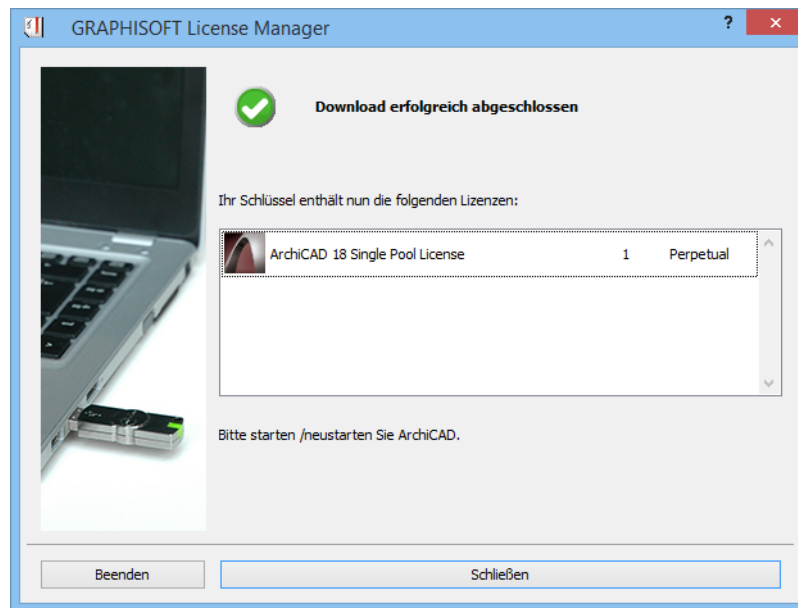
GRAPHISOFT License Manager

?

×

Download erfolgreich abgeschlossen

Ihr Schlüssel enthält nun die folgenden Lizenzen:

| ArchiCAD 18 Single Pool License | 1 | Perpetual |
|---|---|---|

Bitte starten /neustarten Sie ArchiCAD.

Beenden

Schließen